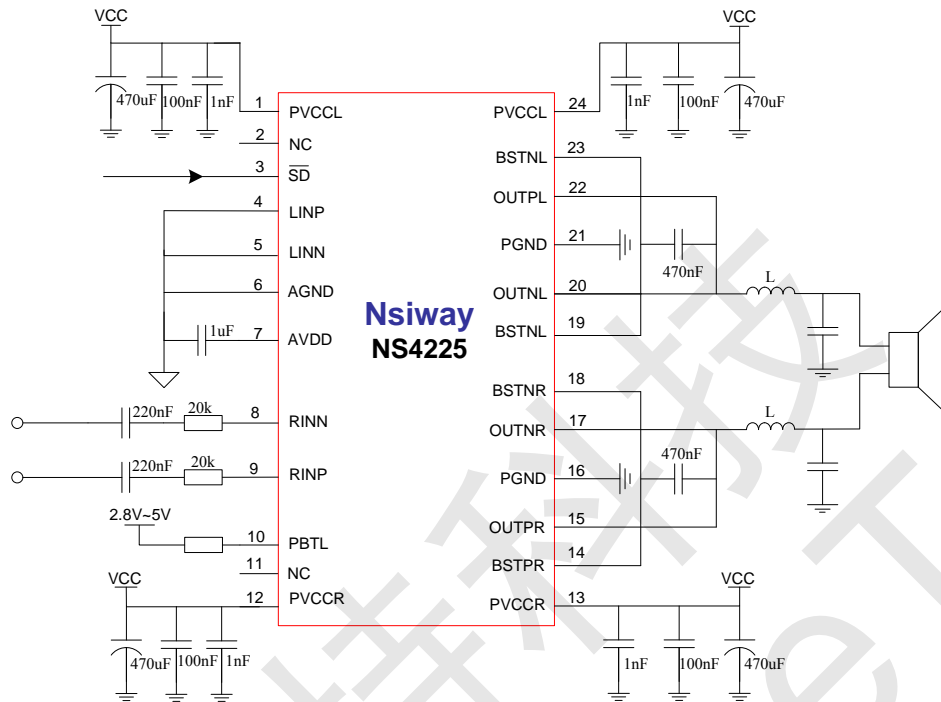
VCC
470uF 100nF 1nF
1 PVCCL
2 NC
3 $\overline{SD}$
4 LINP
5 LINN
6 AGND
7 AVDD
1uF
8 RINN
220nF 20k
9 RINP
220nF 20k
2.8V~5V
10 PBTL
11 NC
12 PVCCR
VCC
470uF 100nF 1nF

Nsiway
NS4225

VCC
1nF 100nF 470uF
PVCCL 24
BSTNL 23
OUTPL 22
PGND 21
470nF
OUTNL 20
L
BSTNL 19
BSTNR 18
OUTNR 17
L
PGND 16
470nF
OUTPR 15
BSTPR 14
PVCCR 13
VCC
1nF 100nF 470uF